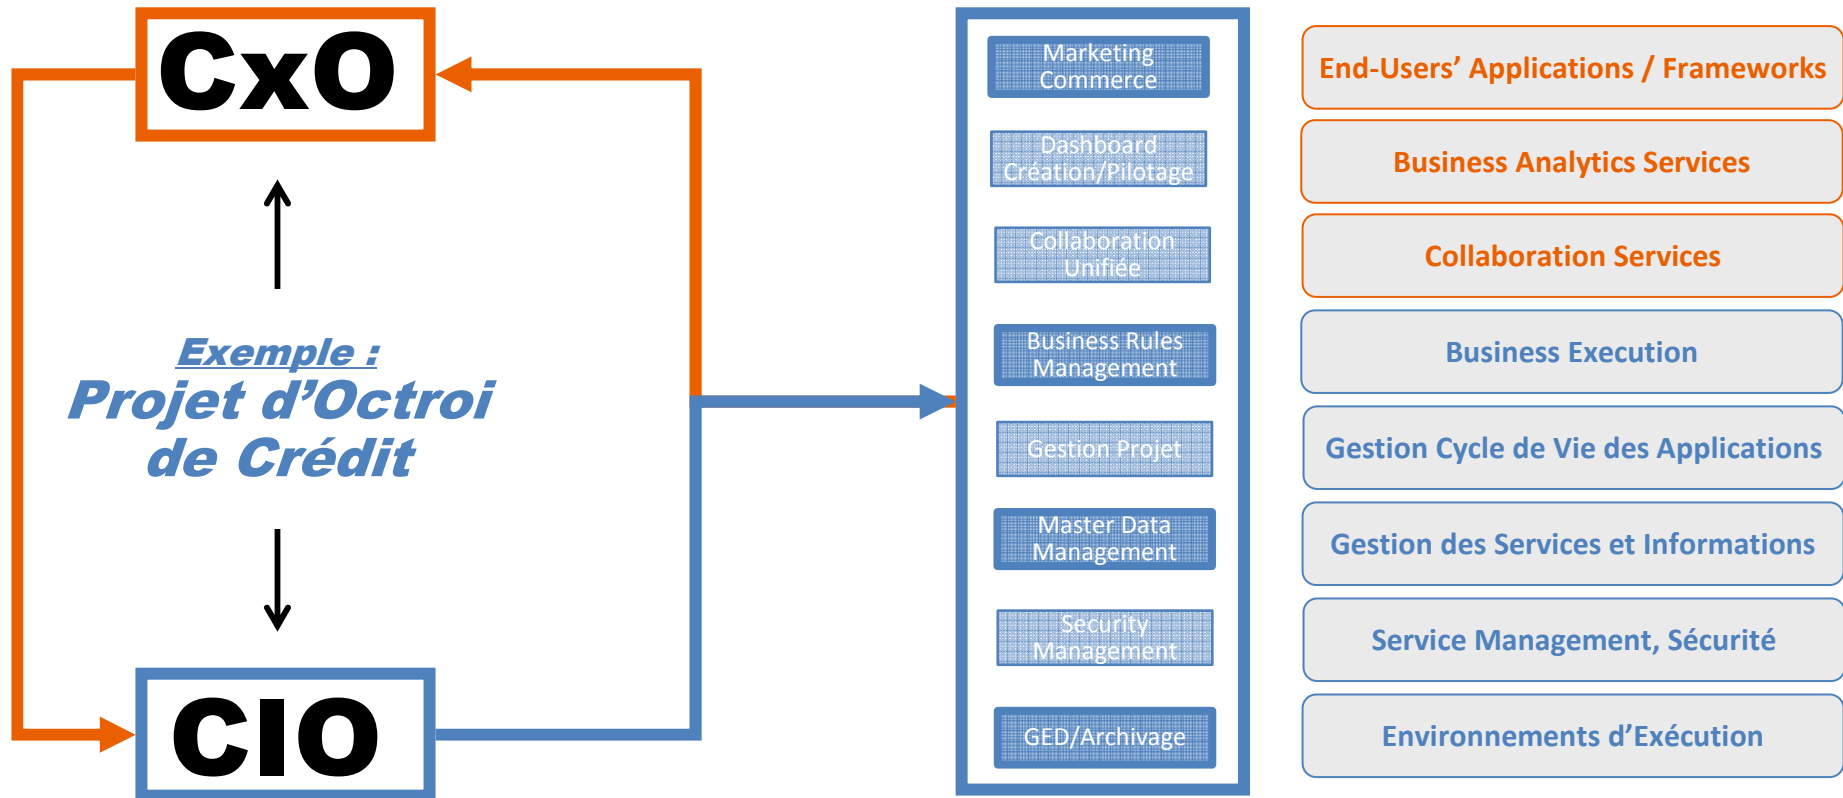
CxO

Exemple :
Projet d’Octroi de Crédit

CIO

Marketing Commerce

Dashboard Création/Pilotage

Collaboration Unifiée

Business Rules Management

Gestion Projet

Master Data Management

Security Management

GED/Archivage

End-Users’ Applications / Frameworks

Business Analytics Services

Collaboration Services

Business Execution

Gestion Cycle de Vie des Applications

Gestion des Services et Informations

Service Management, Sécurité

Environnements d’Exécution